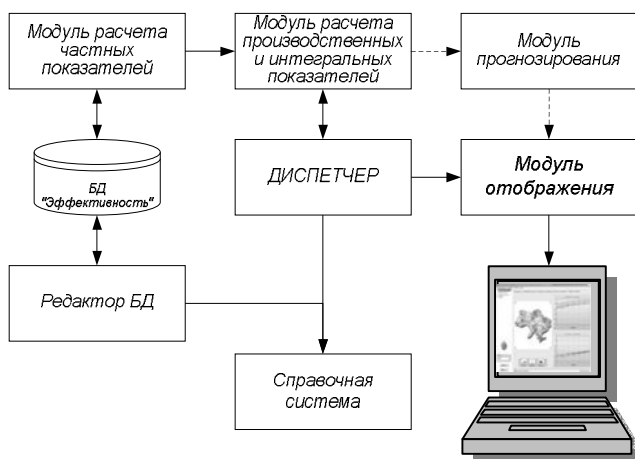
Модуль расчета частных показателей

Модуль расчета производственных и интегральных показателей

Модуль прогнозирования

БД "Эффективность"

ДИСПЕТЧЕР

Модуль отображения

Редактор БД

Справочная система